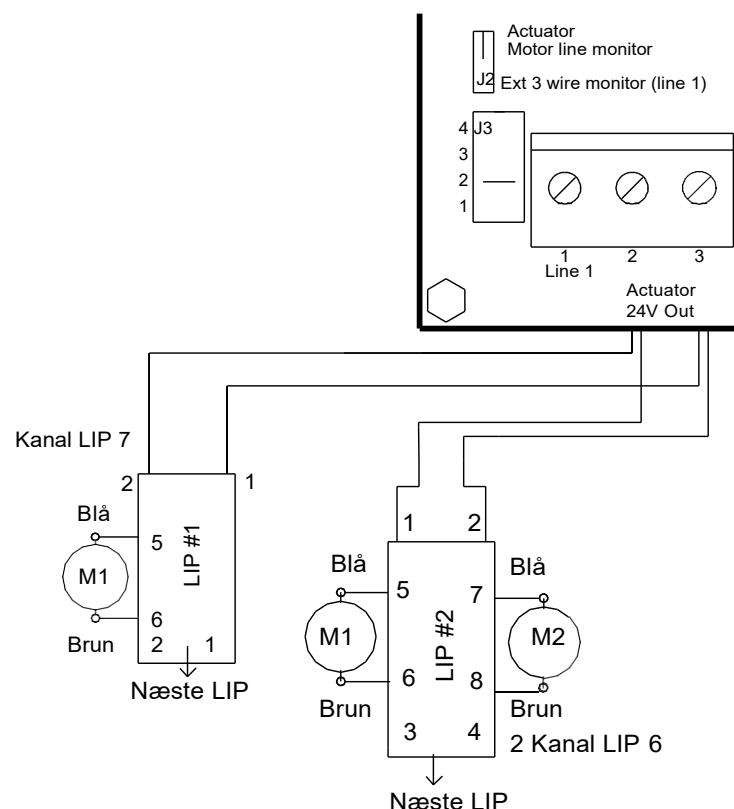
Actuator
Motor line monitor

J2 Ext 3 wire monitor (line 1)

4 J3
3
2
1

1
Line 1
2
3

Actuator
24V Out

Kanal LIP 7

2
1
Blå
5
LIP #1
M1
6
Brun
2
1
Næste LIP

1
2
Blå
5
7
Blå
M1
LIP #2
M2
6
8
Brun
Brun
3
4
2 Kanal LIP 6
Næste LIP